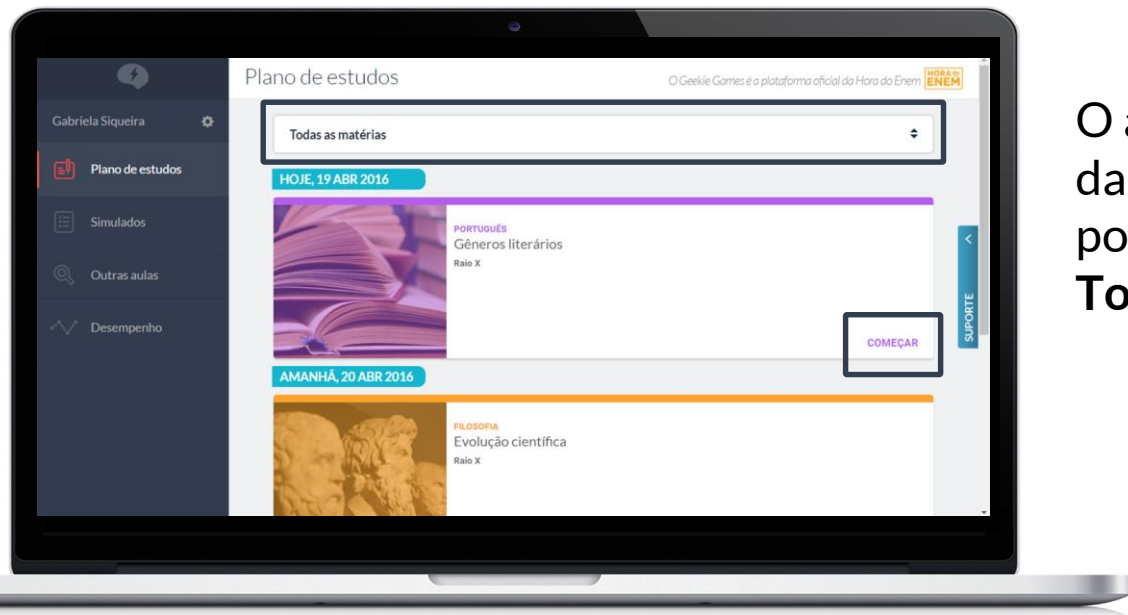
Plano de estudos

O Geekie Games é a plataforma oficial da Hora do Enem HORA do ENEM

Gabriela Siqueira

Plano de estudos

Simulados

Outras aulas

Desempenho

Todas as matérias

HOJE, 19 ABR 2016

PORTUGUÊS
Gêneros literários
Raio X

COMEÇAR

SUPORTE

AMANHÃ, 20 ABR 2016

FILOSOFIA
Evolução científica
Raio X

O a
da
po
To